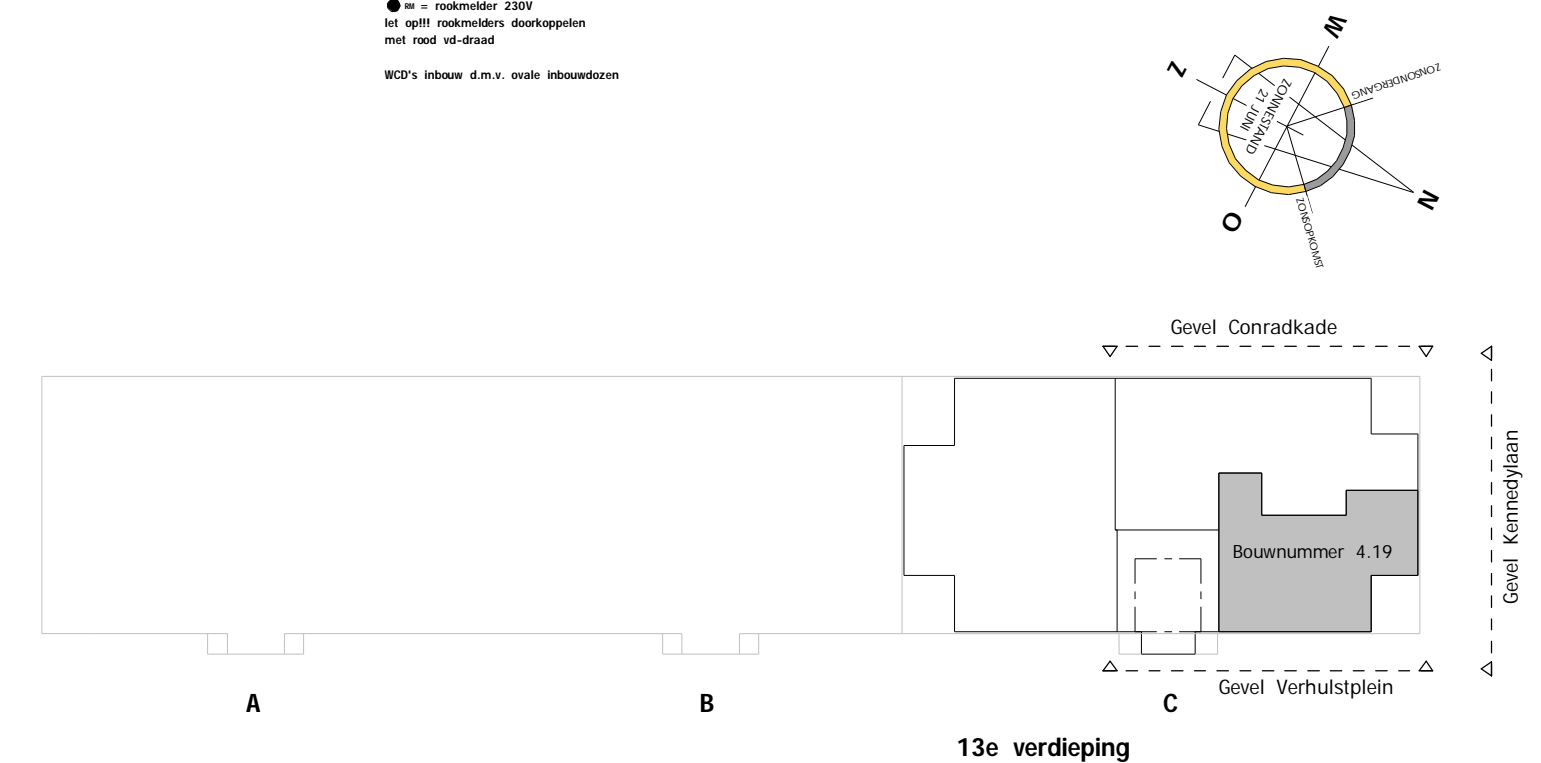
RM = rookmelder 230V
let op!!! rookmelders doorkoppelen met rood vd-draad

WCD's inbouw d.m.v. ovale inbouwdozen

W
Z
ZONNESTAND
21 JUNI
ZONSONDERGANG
N
O
ZONSOPKOMST

Gevel Conradkade

Gevel Kennedylaan

Bouwnummer 4.19

Gevel Verhulstplein

A

B

C

13e verdieping